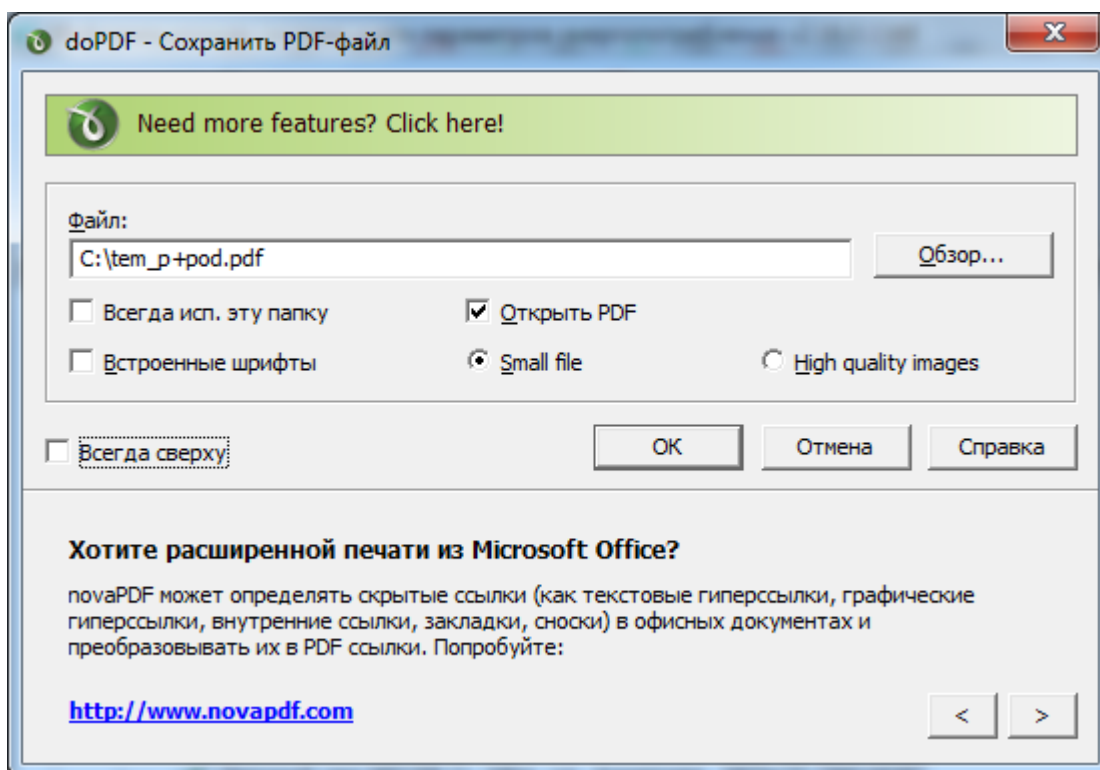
doPDF - Сохранить PDF-файл

X

Need more features? Click here!

Файл:

C:\tem_p+pod.pdf

Обзор...

Всегда исп. эту папку

Открыть PDF

Встроенные шрифты

Small file

High quality images

Всегда сверху

OK

Отмена

Справка

Хотите расширенной печати из Microsoft Office?

novaPDF может определять скрытые ссылки (как текстовые гиперссылки, графические гиперссылки, внутренние ссылки, закладки, сноски) в офисных документах и преобразовывать их в PDF ссылки. Попробуйте:

http://www.novapdf.com

<

>